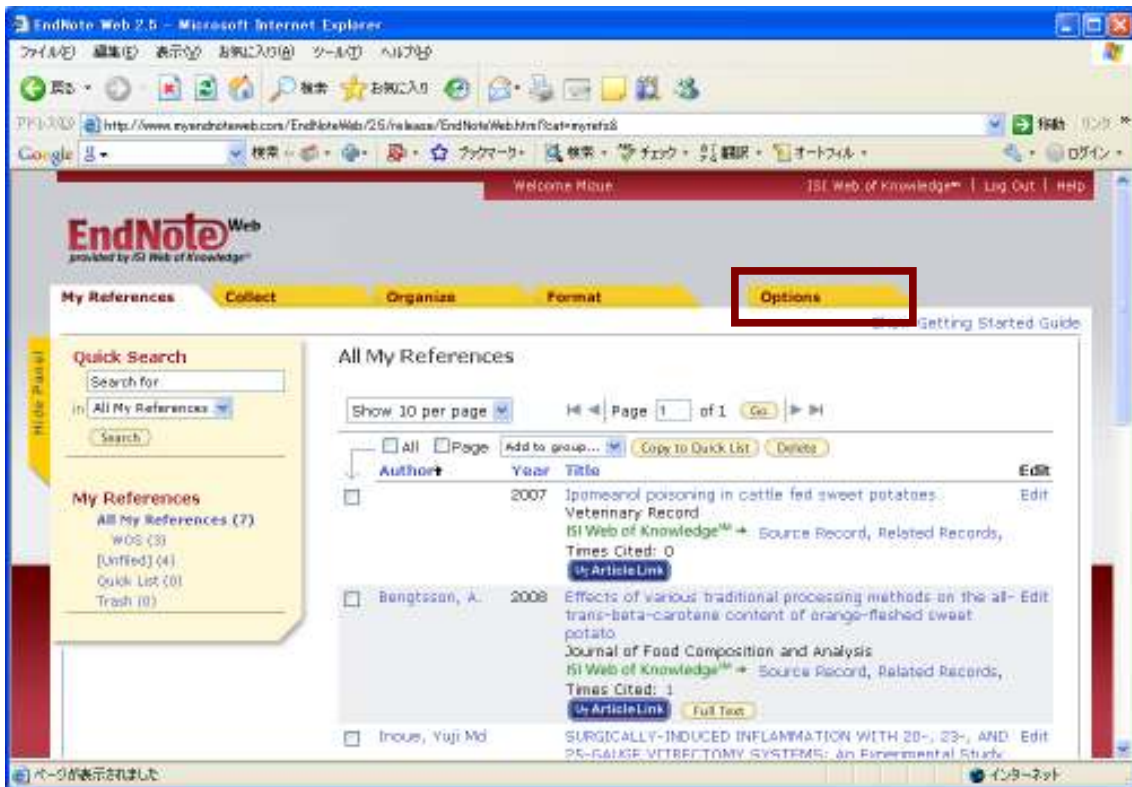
EndNote Web 2.5 - Microsoft Internet Explorer

ファイル(F) 編集(E) 表示(V) お気に入り(A) ツール(T) ヘルプ(H)

戻る · 検索 · お気に入り

アドレス(D) http://www.myendnoteweb.com/EndNoteWeb/2.5/release/EndNoteWeb.html?cat=myrefs& 移動 リンク »

Google 検索 · ブックマーク · 検索 · チェック · 翻訳 · オートフィル · ログイン ·

Welcome Mizue ISI Web of Knowledge℠ | Log Out | Help

EndNote Web
provided by ISI Web of Knowledge℠

My References | Collect | Organize | Format | Options

Getting Started Guide

Hide Panel

Quick Search
Search for
in All My References
Search

My References
All My References (7)
WOS (3)
[Unfiled] (4)
Quick List (0)
Trash (0)

All My References

Show 10 per page | Page 1 of 1 Go

All Page Add to group... Copy to Quick List Delete

| | Author | Year | Title | Edit |
|---|---|---|---|---|
| | | 2007 | Ipomeanol poisoning in cattle fed sweet potatoes Veterinary Record ISI Web of Knowledge℠ → Source Record, Related Records, Times Cited: 0 ArticleLink | Edit |
| | Bengtsson, A. | 2008 | Effects of various traditional processing methods on the all-trans-beta-carotene content of orange-fleshed sweet potato Journal of Food Composition and Analysis ISI Web of Knowledge℠ → Source Record, Related Records, Times Cited: 1 ArticleLink Full Text | Edit |
| | Inoue, Yuji Md | | SURGICALLY-INDUCED INFLAMMATION WITH 20-, 23-, AND 25-GAUGE VITRECTOMY SYSTEMS: An Experimental Study | Edit |

ページが表示されました インターネット